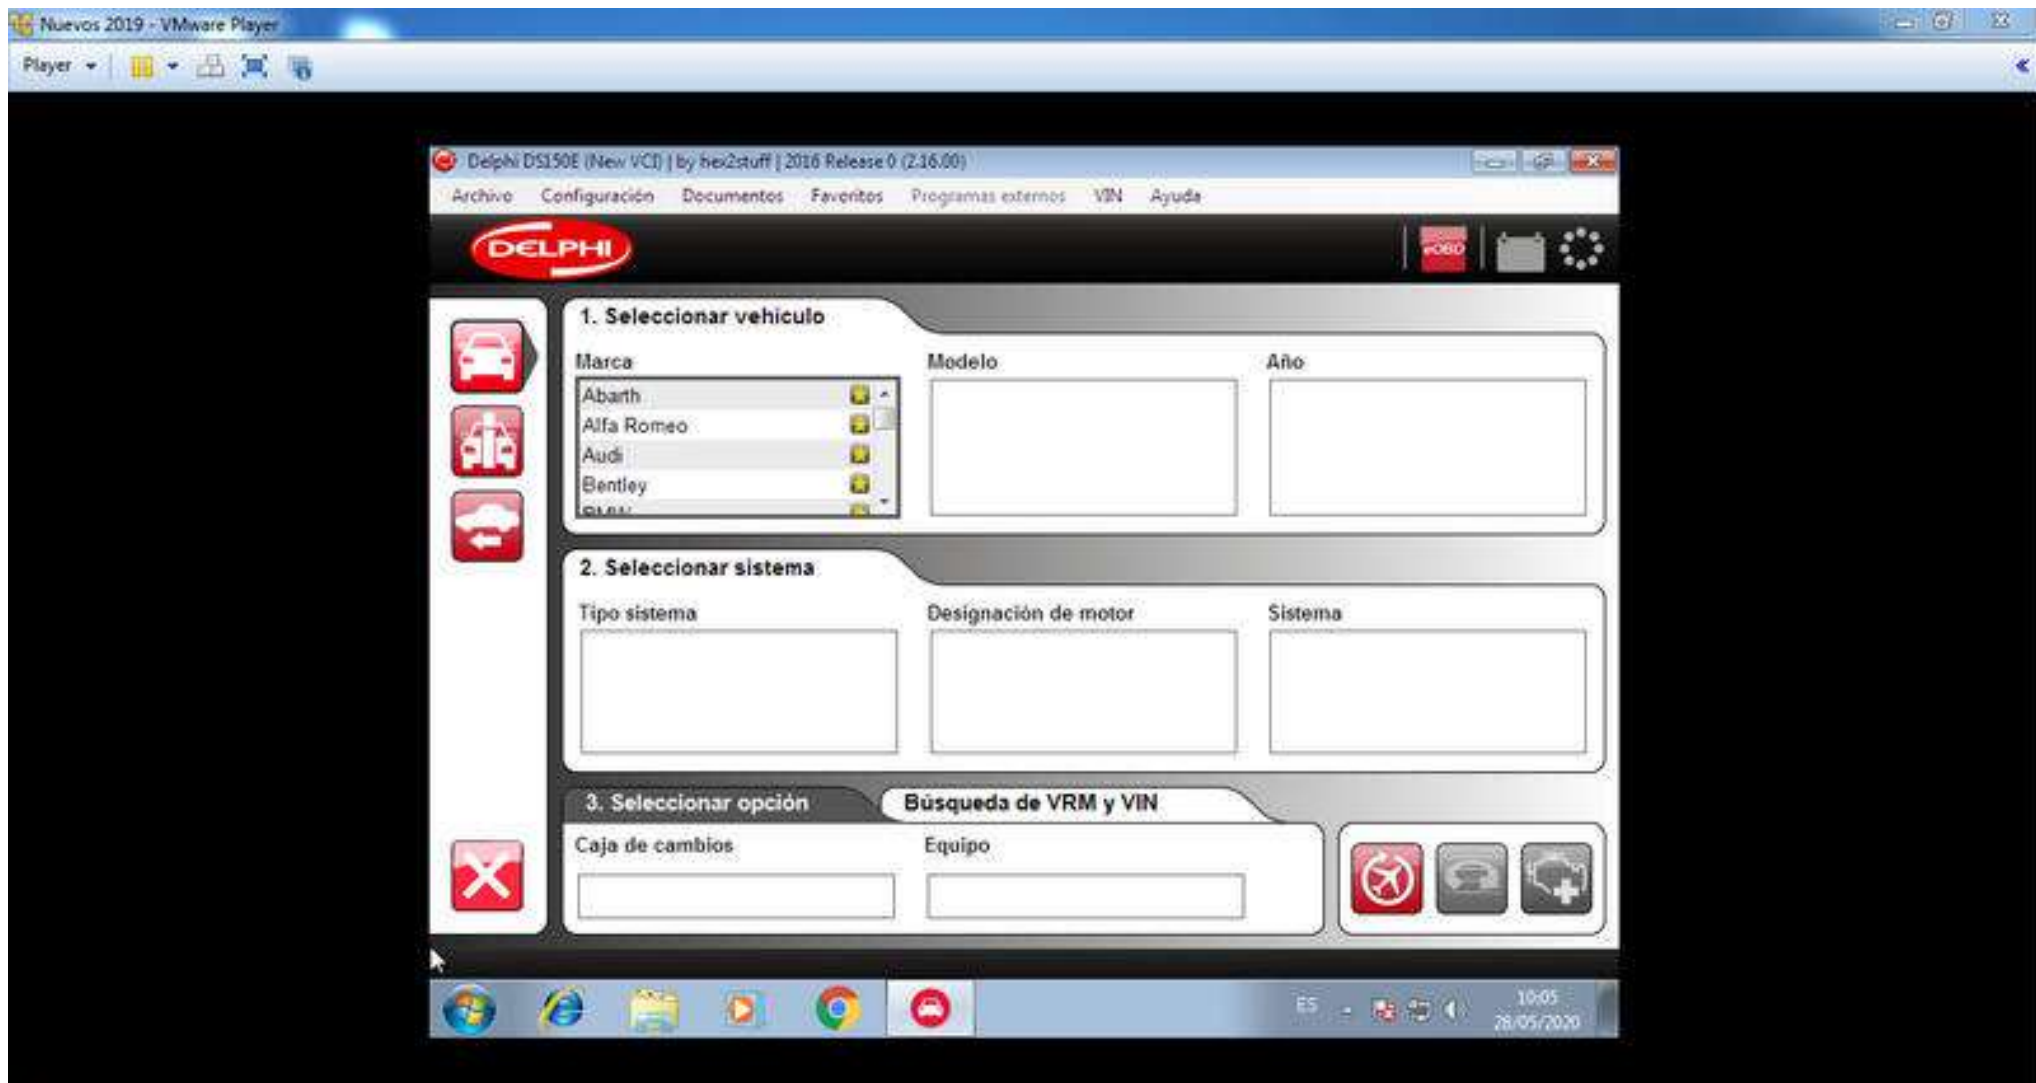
Nuevos 2019 - VMware Player

Player

Delphi DS150E (New VCI) | by hex2stuff | 2016 Release 0 (2.16.00)

Archivo Configuración Documentos Favoritos Programas externos VIN Ayuda

DELPHI

eOBD

1. Seleccionar vehiculo

Marca

Abarth

Alfa Romeo

Audi

Bentley

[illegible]

Modelo

Año

2. Seleccionar sistema

Tipo sistema

Designación de motor

Sistema

3. Seleccionar opción

Búsqueda de VRM y VIN

Caja de cambios

Equipo

ES

10:05
28/05/2020